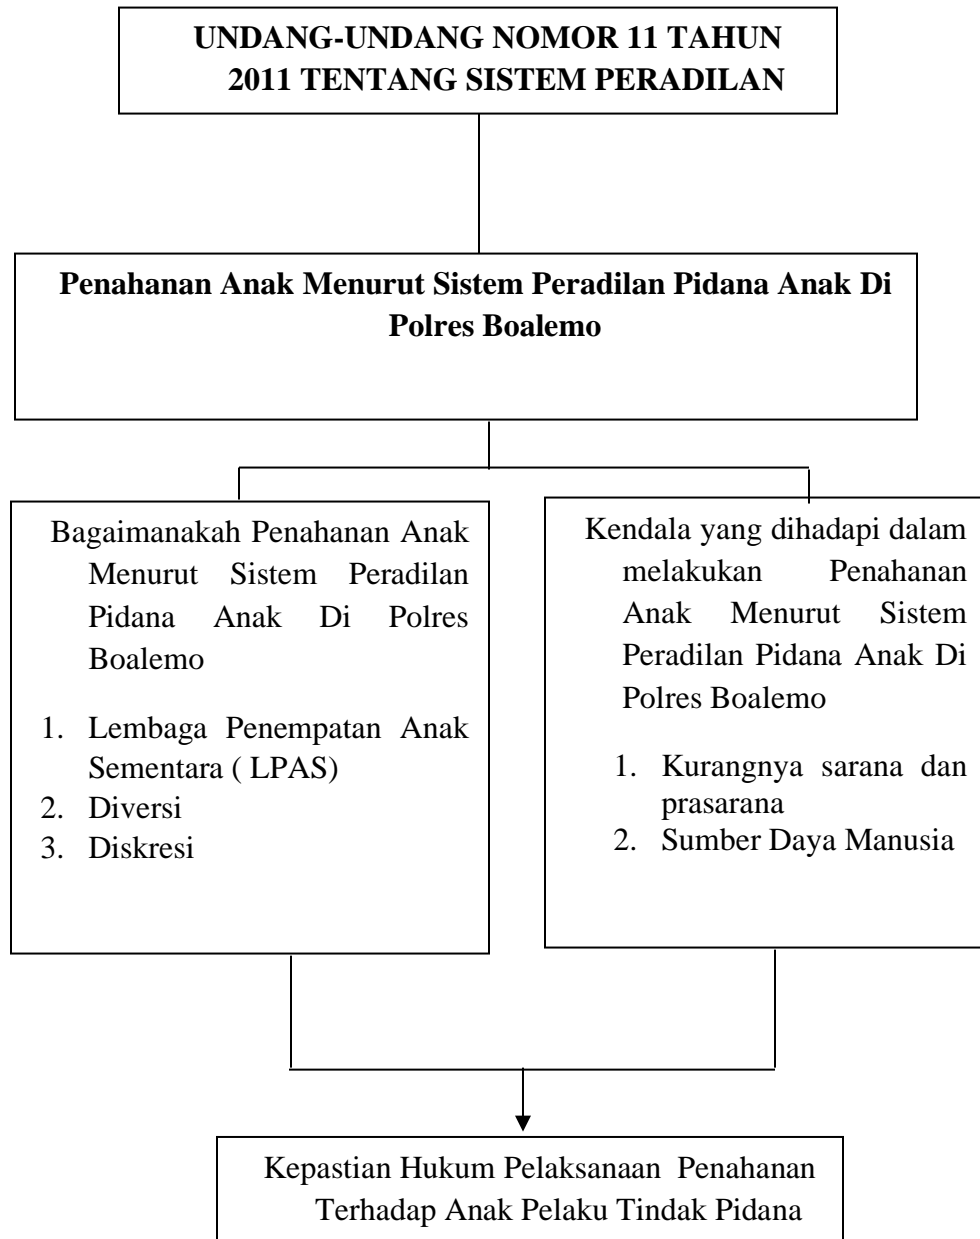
UNDANG-UNDANG NOMOR 11 TAHUN 2011 TENTANG SISTEM PERADILAN

Penahanan Anak Menurut Sistem Peradilan Pidana Anak Di Polres Boalemo

Bagaimanakah Penahanan Anak Menurut Sistem Peradilan Pidana Anak Di Polres Boalemo

1. Lembaga Penempatan Anak Sementara ( LPAS)
2. Diversi
3. Diskresi

Kendala yang dihadapi dalam melakukan Penahanan Anak Menurut Sistem Peradilan Pidana Anak Di Polres Boalemo

1. Kurangnya sarana dan prasarana
2. Sumber Daya Manusia

Kepastian Hukum Pelaksanaan Penahanan Terhadap Anak Pelaku Tindak Pidana